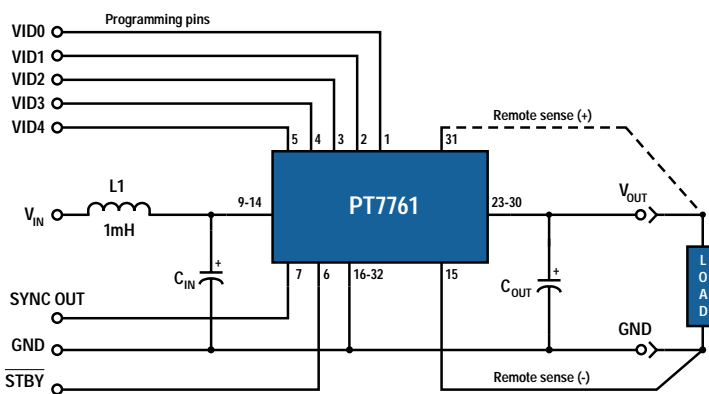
VID0
Programming pins
VID1
VID2
VID3
VID4
5 4 3 2 1
31
Remote sense (+)
L1
$V_{IN}$
1mH
9-14
PT7761
23-30
$V_{OUT}$
$C_{IN}$
+
7 6 16-32 15
+
$C_{OUT}$
LOAD
SYNC OUT
GND
GND
$\overline{STBY}$
Remote sense (-)